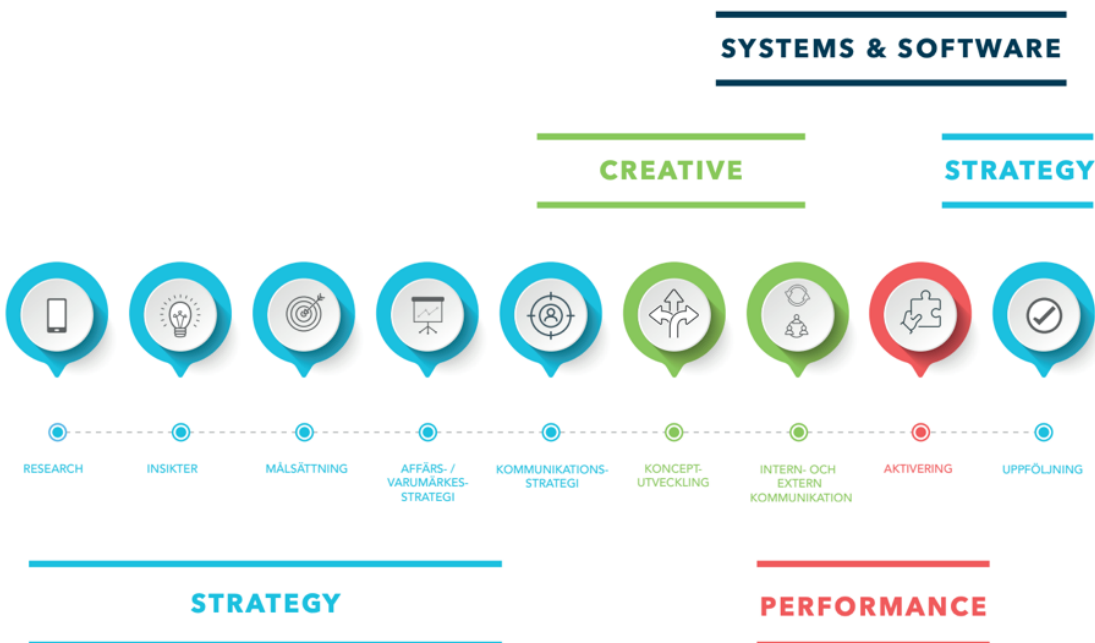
SYSTEMS & SOFTWARE

CREATIVE

STRATEGY

RESEARCH

INSIKTER

MÅLSÄTTNING

AFFÄRS- / VARUMÄRKES-STRATEGI

KOMMUNIKATIONS-STRATEGI

KONCEPT-UTVECKLING

INTERN- OCH EXTERN KOMMUNIKATION

AKTIVERING

UPPFÖLJNING

STRATEGY

PERFORMANCE